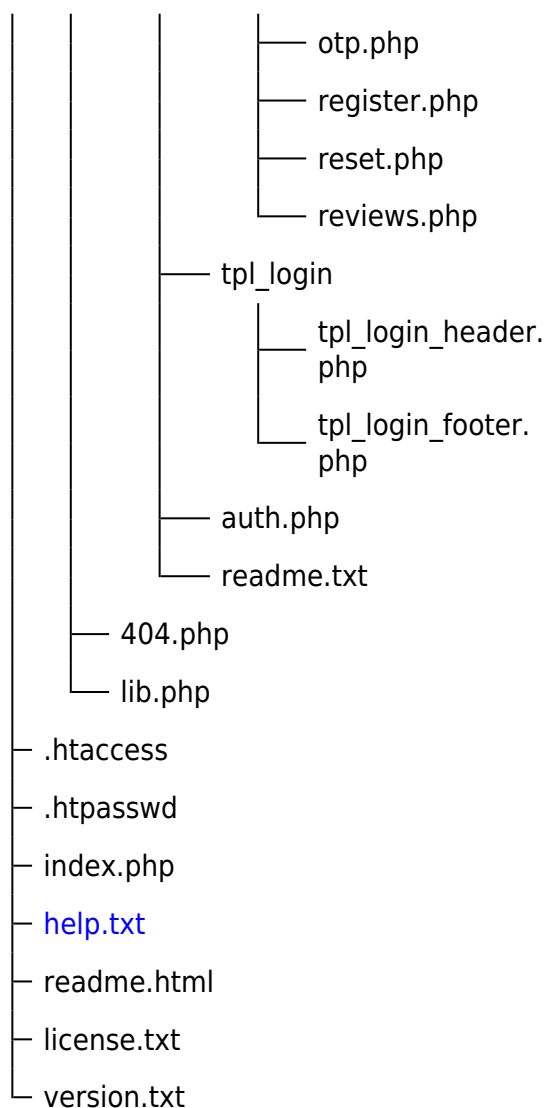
otp.php

register.php

reset.php

reviews.php

tpl_login

tpl_login_header.php

tpl_login_footer.php

auth.php

readme.txt

404.php

lib.php

.htaccess

.htpasswd

index.php

help.txt

readme.html

license.txt

version.txt